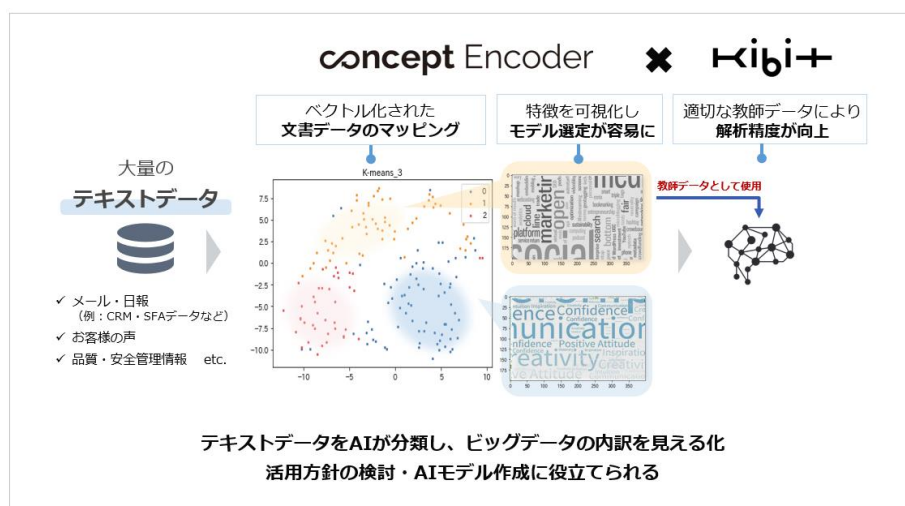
concept Encoder ✖ KIBIT

大量の
テキストデータ

✓ メール・日報
（例：CRM・SFAデータなど）
✓ お客様の声
✓ 品質・安全管理情報 etc.

ベクトル化された
文書データのマッピング

K-means_3

| 0 |
| 1 |
| 2 |

7.5
5.0
2.5
0.0
-2.5
-5.0
-7.5
-10.0
-10 -5 0 5 10

特徴を可視化し
モデル選定が容易に

適切な教師データにより
解析精度が向上

教師データとして使用

テキストデータをAIが分類し、ビッグデータの内訳を見える化
活用方針の検討・AIモデル作成に役立てられる